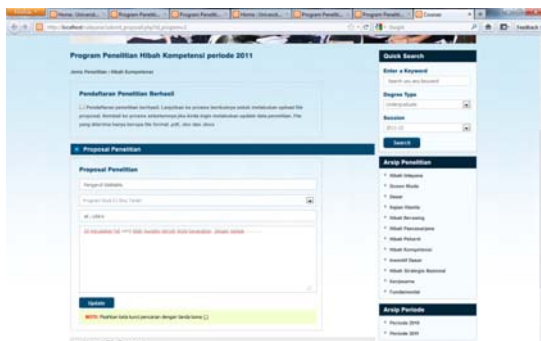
Home: Unsrat | Program Peneliti... | Program Peneliti... | Home: Unsrat | Program Peneliti... | Program Peneliti... | Courses

http://localhost/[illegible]

Program Penelitian Hibah Kompetensi periode 2011

Jenis Penelitian » Hibah Kompetensi

Pendaftaran Penelitian Berhasil

Pendaftaran penelitian berhasil. Lanjutkan ke proses berikutnya untuk melakukan upload file proposal. Setelah ke proses selanjutnya jika Anda ingin melakukan update data penelitian. File yang diterima hanya berupa file format .pdf, .doc dan .docx.

Proposal Penelitian

Proposal Penelitian

Pengaruh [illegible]

Program Studi S1 Ilmu Tanah

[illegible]

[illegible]

Update

NOTE: Pastikan kata kunci pencarian dengan tanda koma

Quick Search

Enter a Keyword

Search use any keyword

Degree Type

Undergraduate

Session

2011-12

Search

Arsip Penelitian

Hibah Unggulan
Dosen Muda
Dasar
Kajian Wanita
Hibah Bersaing
Hibah Pascasarjana
Hibah Pekerti
Hibah Kompetensi
Insentif Dasar
Hibah Strategis Nasional
Kerjasama
Fundamental

Arsip Periode

Periode 2010
Periode 2011